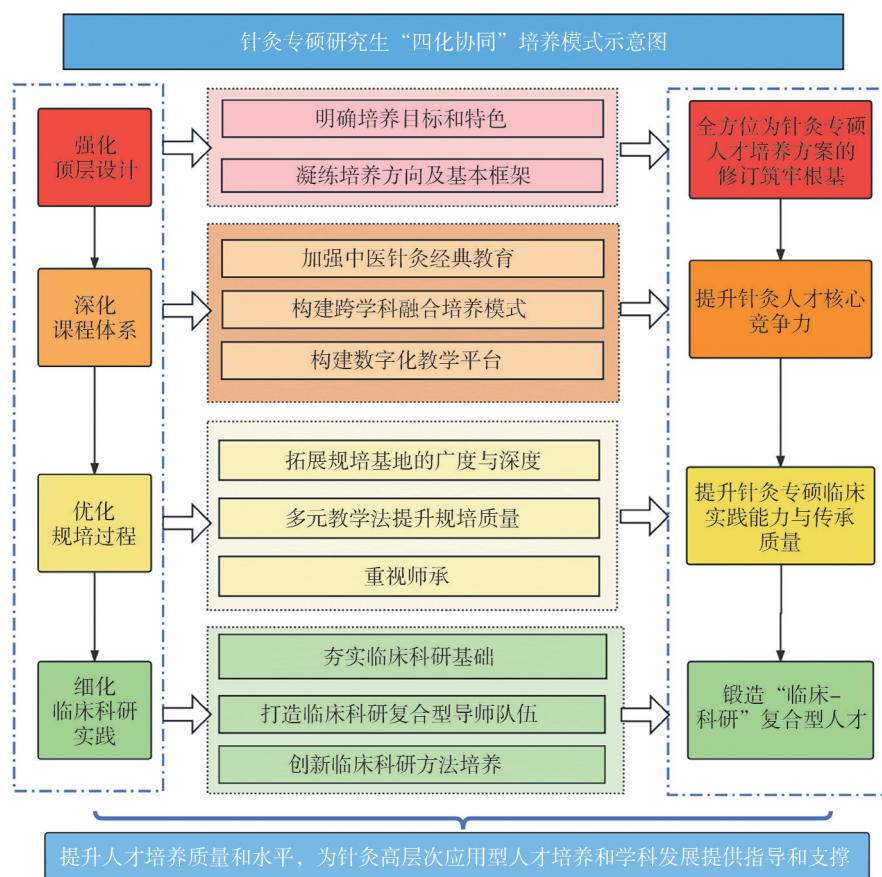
针灸专硕研究生“四化协同”培养模式示意图

强化顶层设计

明确培养目标和特色

凝练培养方向及基本框架

全方位为针灸专硕人才培养方案的修订筑牢根基

深化课程体系

加强中医针灸经典教育

构建跨学科融合培养模式

构建数字化教学平台

提升针灸人才核心竞争力

优化规培过程

拓展规培基地的广度与深度

多元教学法提升规培质量

重视师承

提升针灸专硕临床实践能力与传承质量

细化临床科研实践

夯实临床科研基础

打造临床科研复合型导师队伍

创新临床科研方法培养

锻造“临床-科研”复合型人才

提升人才培养质量和水平，为针灸高层次应用型人才培养和学科发展提供指导和支撑